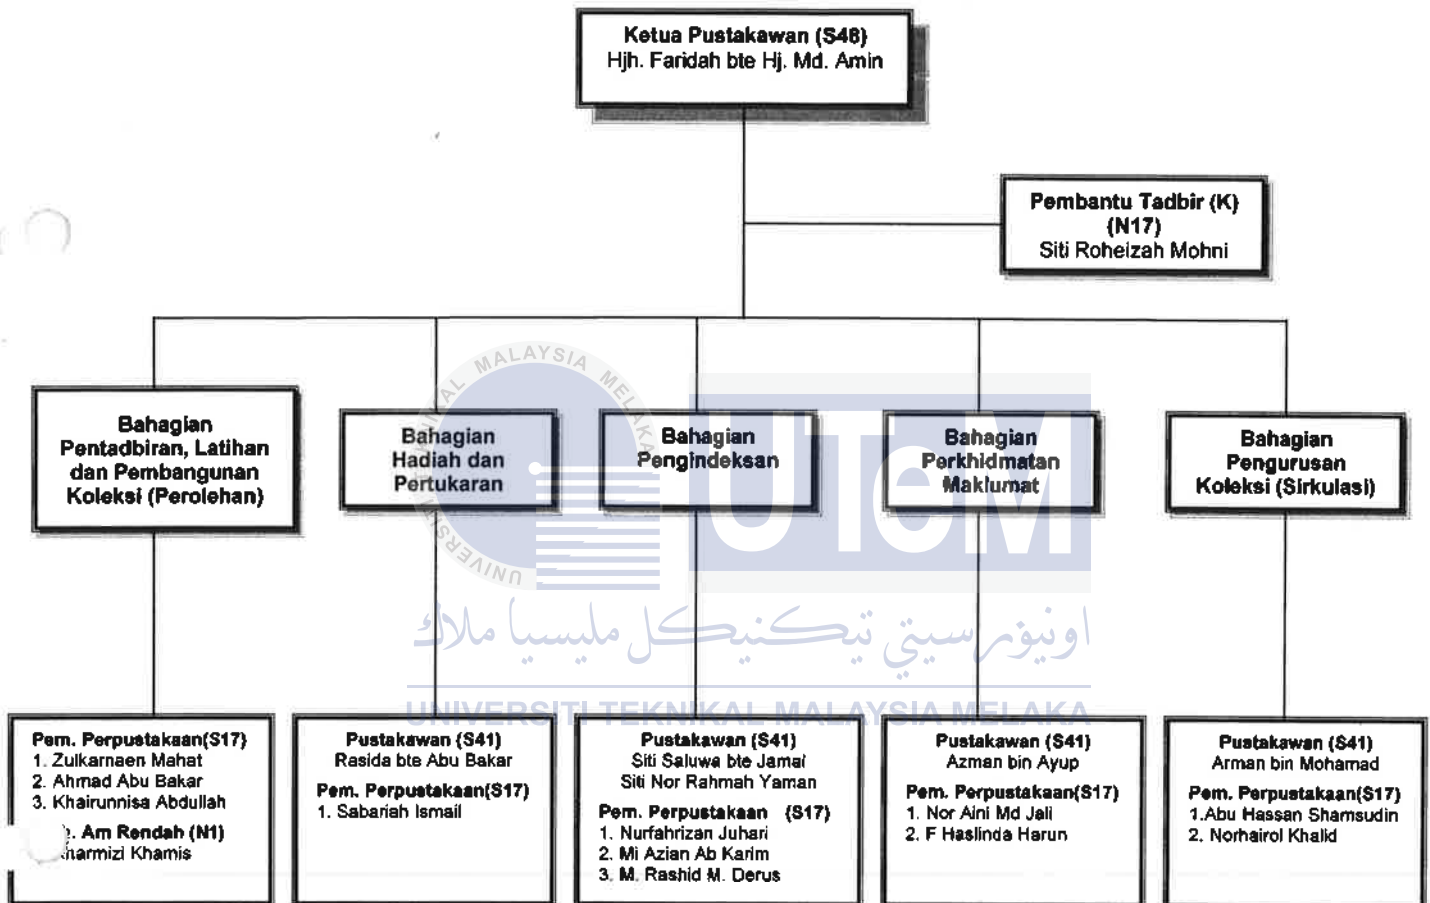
Ketua Pustakawan (S48)
Hjh. Faridah bte Hj. Md. Amin

Pembantu Tadbir (K)
(N17)
Siti Roheizah Mohni

Bahagian
Pentadbiran, Latihan
dan Pembangunan
Koleksi (Perolehan)

Bahagian
Hadiah dan
Pertukaran

Bahagian
Pengindeksan

Bahagian
Perkhidmatan
Maklumat

Bahagian
Pengurusan
Koleksi (Sirkulasi)

UNIVERSITI TEKNIKAL MALAYSIA MELAKA

UTeM

اونيورسيتي تيكنيكل مليسيا ملاك

UNIVERSITI TEKNIKAL MALAYSIA MELAKA

Pem. Perpustakaan(S17)
1. Zulkarnaen Mahat
2. Ahmad Abu Bakar
3. Khairunnisa Abdullah
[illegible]. Am Rendah (N1)
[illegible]harmizi Khamis

Pustakawan (S41)
Rasida bte Abu Bakar
Pem. Perpustakaan(S17)
1. Sabariah Ismail

Pustakawan (S41)
Siti Saluwa bte Jamal
Siti Nor Rahmah Yaman
Pem. Perpustakaan (S17)
1. Nurfahrizan Juhari
2. Mi Azian Ab Karim
3. M. Rashid M. Derus

Pustakawan (S41)
Azman bin Ayup
Pem. Perpustakaan(S17)
1. Nor Aini Md Jali
2. F Haslinda Harun

Pustakawan (S41)
Arman bin Mohamad
Pem. Perpustakaan(S17)
1.Abu Hassan Shamsudin
2. Norhairol Khalid